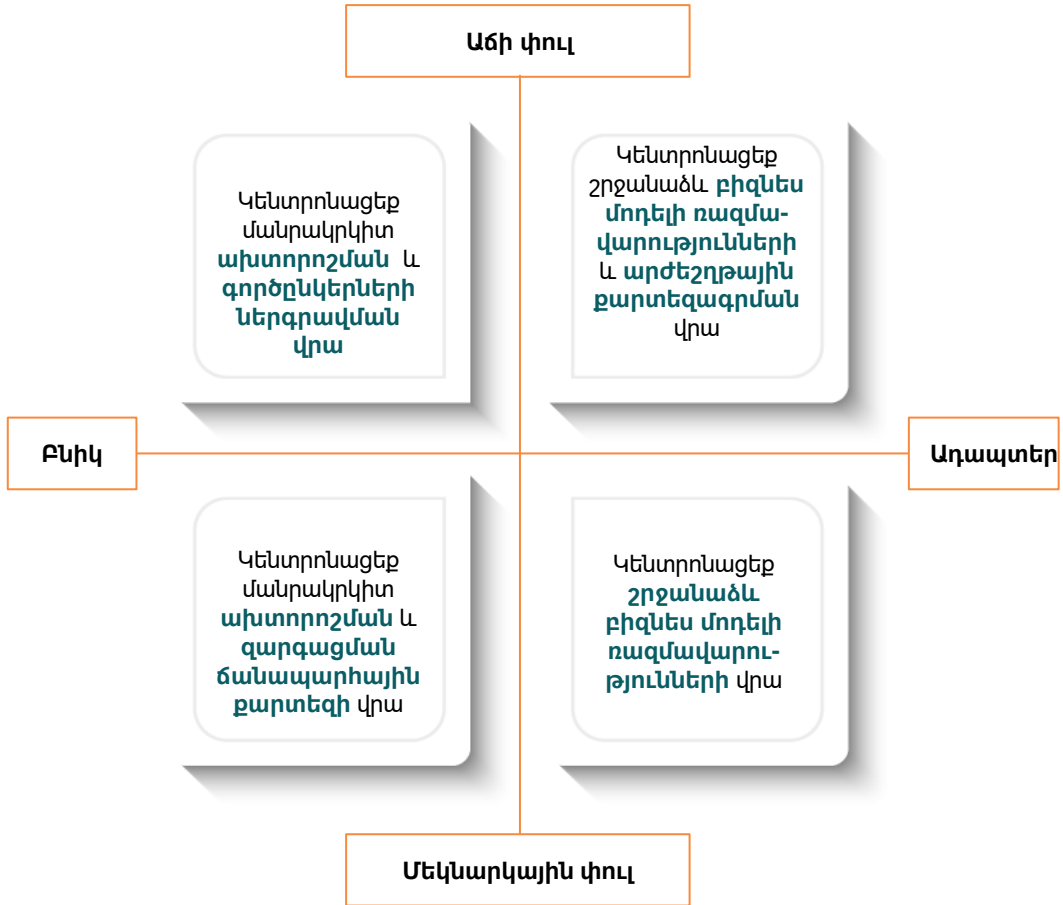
Աճի փուլ

Կենտրոնացեք մանրակրկիտ ախտորոշման և գործընկերների ներգրավման վրա

Կենտրոնացեք շրջանաձև բիզնես մոդելի ռազմավարությունների և արժեշղթային քարտեզագրման վրա

Բնիկ

Ադապտեր

Կենտրոնացեք մանրակրկիտ ախտորոշման և զարգացման ճանապարհային քարտեզի վրա

Կենտրոնացեք շրջանաձև բիզնես մոդելի ռազմավարությունների վրա

Մեկնարկային փուլ